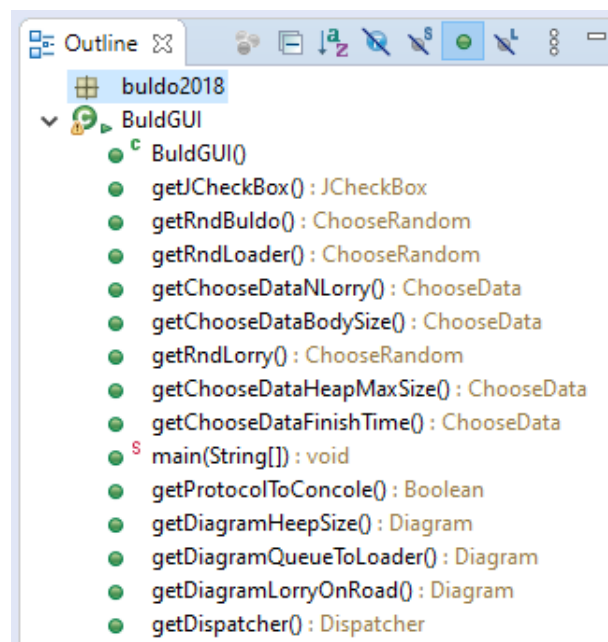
Outline ☒

buldo2018
BuldGUI
C BuldGUI()
getJCheckBox() : JCheckBox
getRndBuldo() : ChooseRandom
getRndLoader() : ChooseRandom
getChooseDataNLorry() : ChooseData
getChooseDataBodySize() : ChooseData
getRndLorry() : ChooseRandom
getChooseDataHeapMaxSize() : ChooseData
getChooseDataFinishTime() : ChooseData
S main(String[]) : void
getProtocolToConcole() : Boolean
getDiagramHeepSize() : Diagram
getDiagramQueueToLoader() : Diagram
getDiagramLorryOnRoad() : Diagram
getDispatcher() : Dispatcher